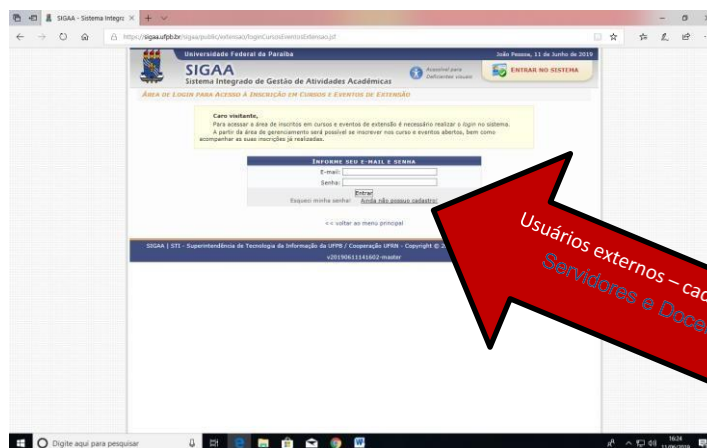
SIGAA - Sistema Integra ×

https://sigaa.ufpb.br/sigaa/public/extensao/loginCursosEventosExtensao.jsf

Universidade Federal da Paraíba

João Pessoa, 11 de Junho de 2019

SIGAA
Sistema Integrado de Gestão de Atividades Acadêmicas

Acessível para Deficientes visuais

ENTRAR NO SISTEMA

ÁREA DE LOGIN PARA ACESSO À INSCRIÇÃO EM CURSOS E EVENTOS DE EXTENSÃO

Caro visitante,
Para acessar a área de inscritos em cursos e eventos de extensão é necessário realizar o login no sistema.
A partir da área de gerenciamento será possível se inscrever nos cursos e eventos abertos, bem como acompanhar as suas inscrições já realizadas.

INFORME SEU E-MAIL E SENHA
E-mail:
Senha:
Entrar
Esqueci minha senha! Ainda não possuo cadastro!

<< voltar ao menu principal

SIGAA | STI - Superintendência de Tecnologia da Informação da UFPB / Cooperação UFRN - Copyright © 2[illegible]
v20190611141602-master

Usuários externos – cad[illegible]
Servidores e Doce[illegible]

Digite aqui para pesquisar

16:24
11/06/2019